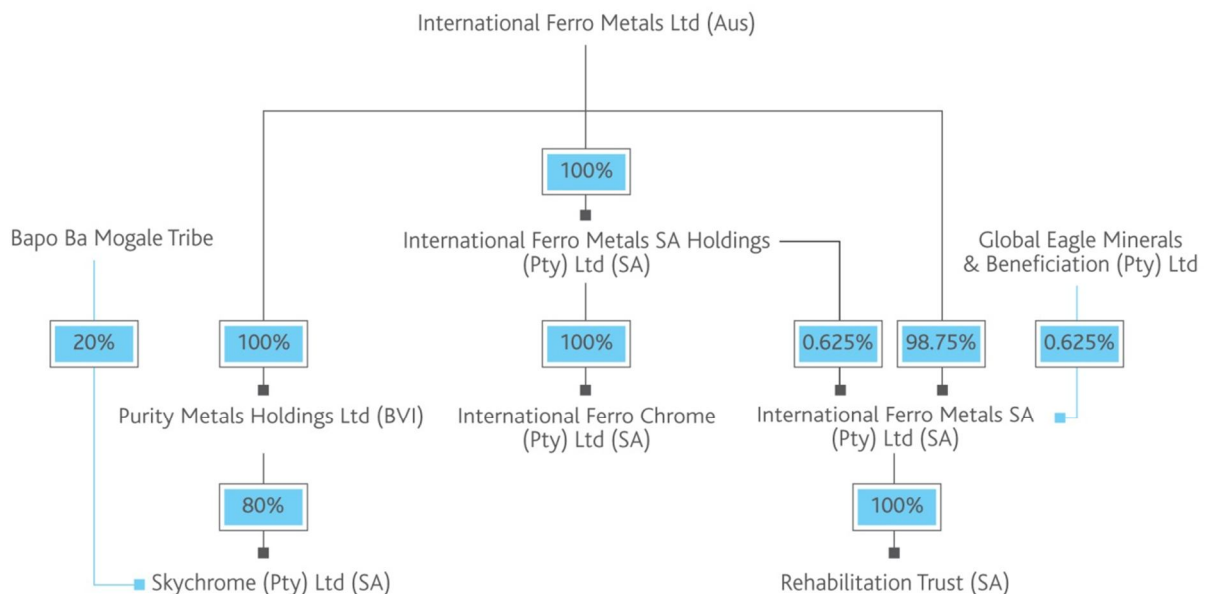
International Ferro Metals Ltd (Aus)

100%

Bapo Ba Mogale Tribe

International Ferro Metals SA Holdings (Pty) Ltd (SA)

Global Eagle Minerals & Beneficiation (Pty) Ltd

20%

100%

100%

0.625%

98.75%

0.625%

Purity Metals Holdings Ltd (BVI)

International Ferro Chrome (Pty) Ltd (SA)

International Ferro Metals SA (Pty) Ltd (SA)

80%

100%

Skychrome (Pty) Ltd (SA)

Rehabilitation Trust (SA)